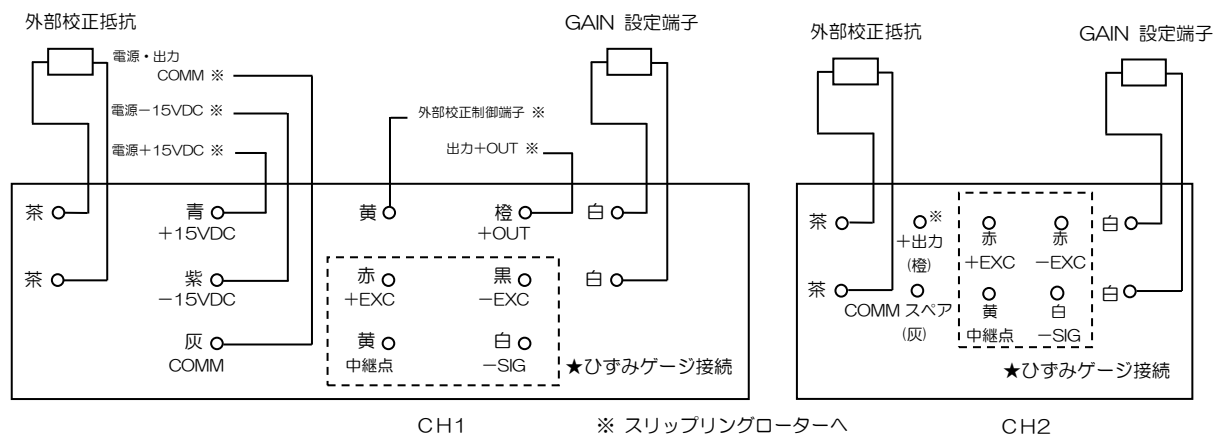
外部校正抵抗

電源・出力
COMM ※

電源−15VDC ※

電源+15VDC ※

外部校正制御端子 ※

出力+OUT ※

GAIN 設定端子

茶

茶

青
+15VDC

紫
−15VDC

灰
COMM

黄

橙
+OUT

白

白

赤
+EXC

黒
−EXC

黄
中継点

白
−SIG

★ひずみゲージ接続

CH1

※ スリップリングローターへ

外部校正抵抗

GAIN 設定端子

茶

茶

※
+出力
(橙)

COMM スペア
(灰)

赤
+EXC

赤
−EXC

黄
中継点

白
−SIG

白

白

★ひずみゲージ接続

CH2